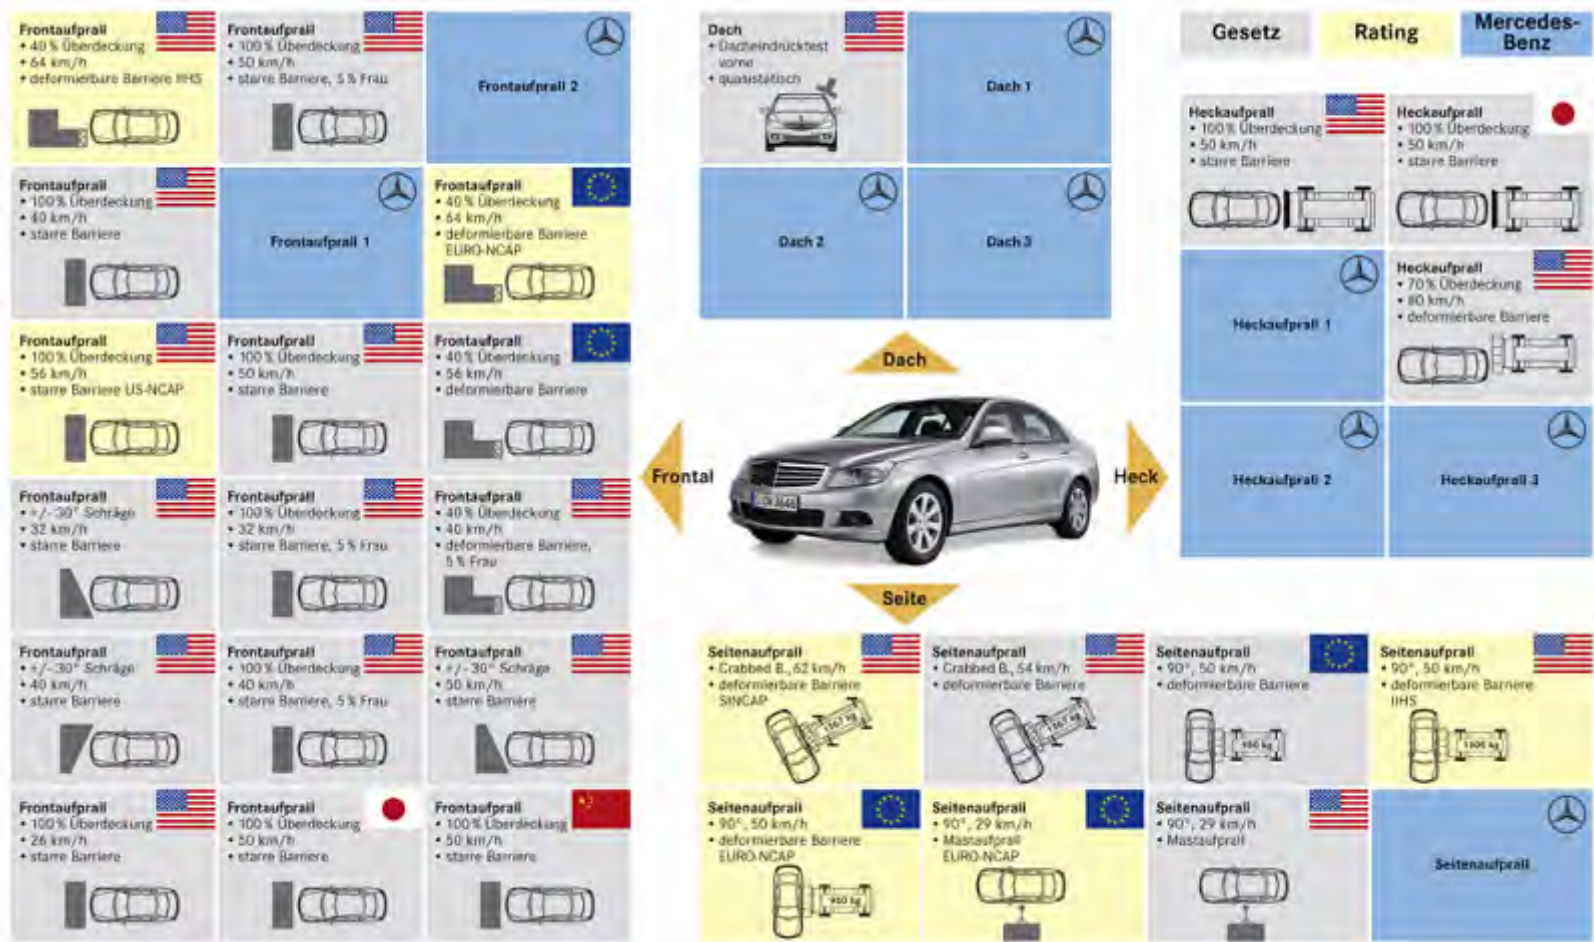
Frontaufprall
• 40 % Überdeckung
• 64 km/h
• deformierbare Barriere IIHS

Frontaufprall
• 100 % Überdeckung
• 50 km/h
• starre Barriere, 5 % Frau

Frontaufprall 2

Frontaufprall
• 100 % Überdeckung
• 40 km/h
• starre Barriere

Frontaufprall 1

Frontaufprall
• 40 % Überdeckung
• 64 km/h
• deformierbare Barriere EURO-NCAP

Frontaufprall
• 100 % Überdeckung
• 56 km/h
• starre Barriere US-NCAP

Frontaufprall
• 100 % Überdeckung
• 50 km/h
• starre Barriere

Frontaufprall
• 40 % Überdeckung
• 56 km/h
• deformierbare Barriere

Frontaufprall
• +/-30° Schräge
• 32 km/h
• starre Barriere

Frontaufprall
• 100 % Überdeckung
• 32 km/h
• starre Barriere, 5 % Frau

Frontaufprall
• 40 % Überdeckung
• 40 km/h
• deformierbare Barriere, 5 % Frau

Frontaufprall
• +/-30° Schräge
• 40 km/h
• starre Barriere

Frontaufprall
• 100 % Überdeckung
• 40 km/h
• starre Barriere, 5 % Frau

Frontaufprall
• +/-30° Schräge
• 50 km/h
• starre Barriere

Frontaufprall
• 100 % Überdeckung
• 26 km/h
• starre Barriere

Frontaufprall
• 100 % Überdeckung
• 50 km/h
• starre Barriere

Frontaufprall
• 100 % Überdeckung
• 50 km/h
• starre Barriere

Dach
• Dacheindrücktest vorne
• quasistatisch

Dach 1

Dach 2

Dach 3

Gesetz

Rating

Mercedes-Benz

Heckaufprall
• 100 % Überdeckung
• 50 km/h
• starre Barriere

Heckaufprall
• 100 % Überdeckung
• 50 km/h
• starre Barriere

Heckaufprall 1

Heckaufprall
• 70 % Überdeckung
• 80 km/h
• deformierbare Barriere

Heckaufprall 2

Heckaufprall 3

Dach

Frontal

Heck

Seite

Seitenaufprall
• Crabbed B., 62 km/h
• deformierbare Barriere SINCAP

Seitenaufprall
• Crabbed B., 54 km/h
• deformierbare Barriere

Seitenaufprall
• 90°, 50 km/h
• deformierbare Barriere

Seitenaufprall
• 90°, 50 km/h
• deformierbare Barriere IIHS

Seitenaufprall
• 90°, 50 km/h
• deformierbare Barriere EURO-NCAP

Seitenaufprall
• 90°, 29 km/h
• Mastaufprall EURO-NCAP

Seitenaufprall
• 90°, 29 km/h
• Mastaufprall

Seitenaufprall